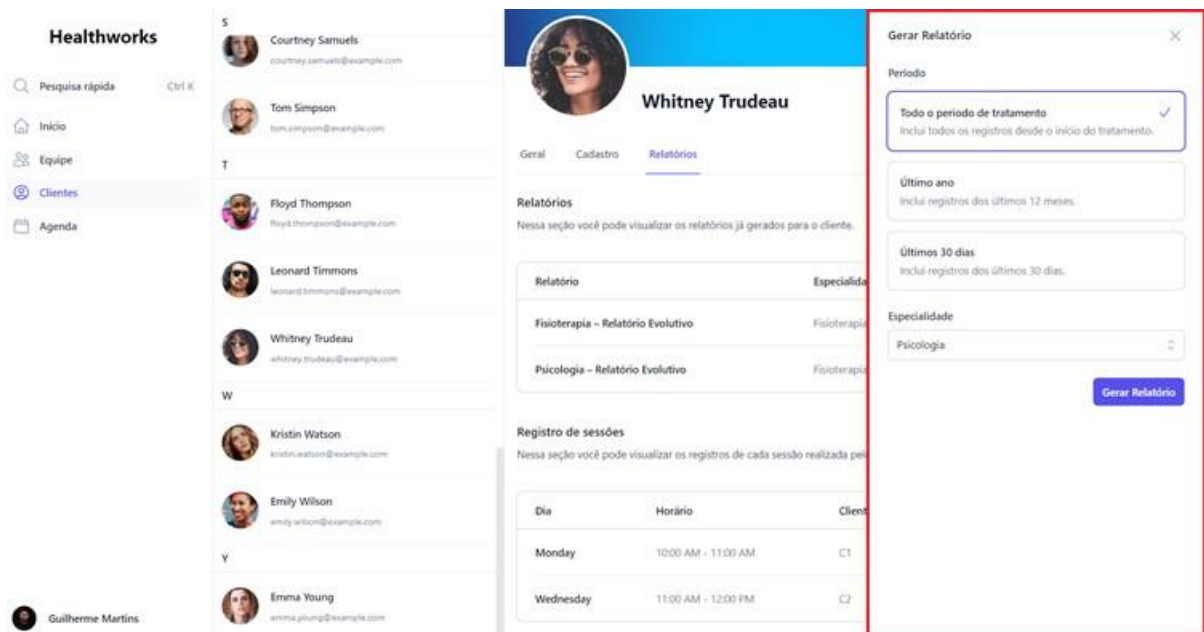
Healthworks

Pesquisa rápida Ctrl K

Início

Equipe

Clientes

Agenda

Guilherme Martins

S

Courtney Samuels
courtney.samuels@example.com

Tom Simpson
tom.simpson@example.com

T

Floyd Thompson
floyd.thompson@example.com

Leonard Timmons
leonard.timmons@example.com

Whitney Trudeau
whitney.trudeau@example.com

W

Kristin Watson
kristin.watson@example.com

Emily Wilson
emily.wilson@example.com

Y

Emma Young
emma.young@example.com

Whitney Trudeau

Geral Cadastro Relatórios

Relatórios
Nessa seção você pode visualizar os relatórios já gerados para o cliente.

| Relatório | Especialida |
|---|---|
| Fisioterapia – Relatório Evolutivo | Fisioterapia |
| Psicologia – Relatório Evolutivo | Fisioterapia |

Registro de sessões
Nessa seção você pode visualizar os registros de cada sessão realizada pel

| Dia | Horário | Client |
|---|---|---|
| Monday | 10:00 AM - 11:00 AM | C1 |
| Wednesday | 11:00 AM - 12:00 PM | C2 |

Gerar Relatório

Período

Todo o período de tratamento
Inclui todos os registros desde o início do tratamento.

Último ano
Inclui registros dos últimos 12 meses.

Últimos 30 dias
Inclui registros dos últimos 30 dias.

Especialidade

Psicologia

Gerar Relatório